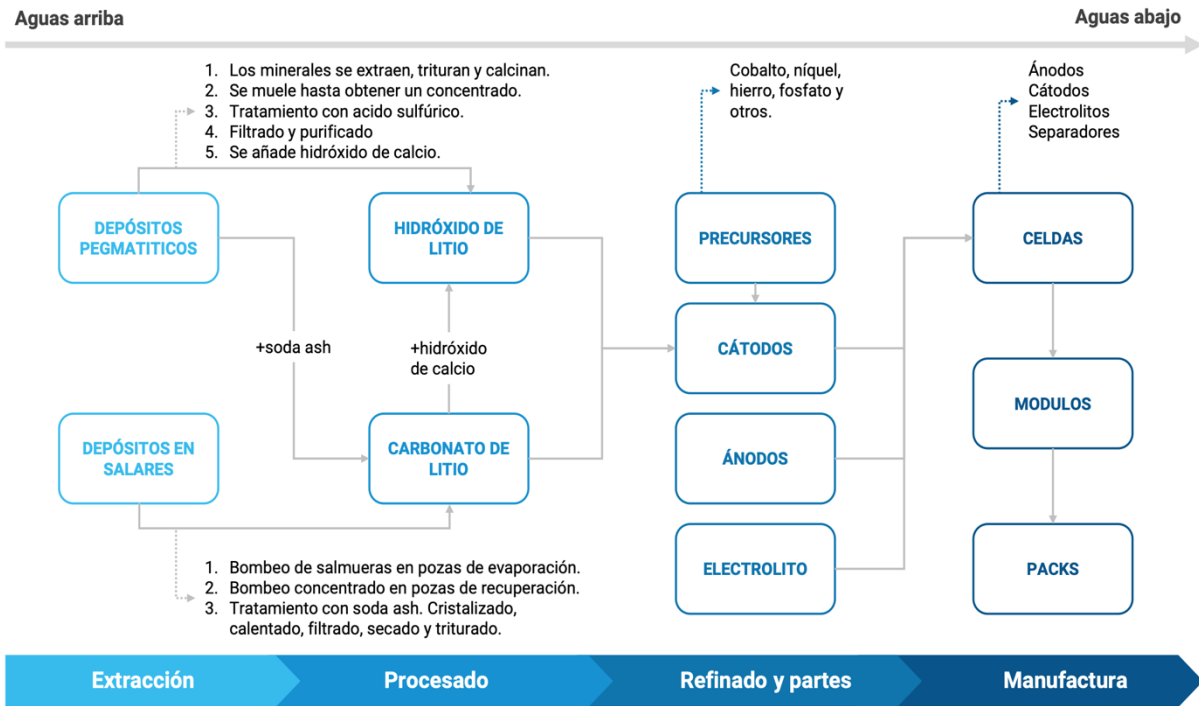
Aguas arriba

Aguas abajo

1. Los minerales se extraen, trituran y calcinan.
2. Se muele hasta obtener un concentrado.
3. Tratamiento con acido sulfúrico.
4. Filtrado y purificado
5. Se añade hidróxido de calcio.

Cobalto, níquel, hierro, fosfato y otros.

Ánodos
Cátodos
Electrolitos
Separadores

DEPÓSITOS PEGMATITICOS

HIDRÓXIDO DE LITIO

PRECURSORES

CELDAS

+soda ash

+hidróxido de calcio

CÁTODOS

MODULOS

DEPÓSITOS EN SALARES

CARBONATO DE LITIO

ÁNODOS

ELECTROLITO

PACKS

1. Bombeo de salmueras en pozas de evaporación.
2. Bombeo concentrado en pozas de recuperación.
3. Tratamiento con soda ash. Cristalizado, calentado, filtrado, secado y triturado.

Extracción

Procesado

Refinado y partes

Manufactura